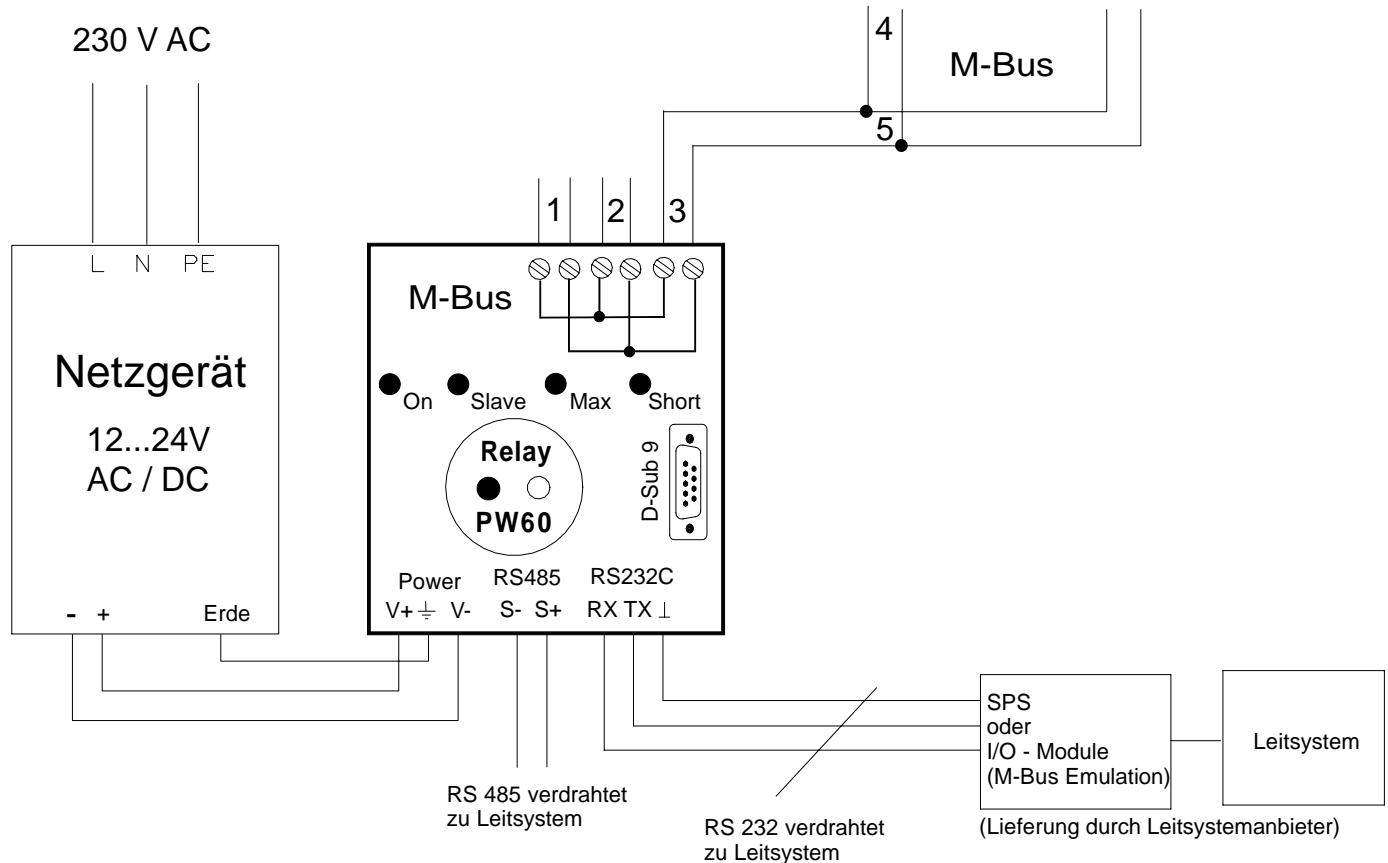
230 V AC

4

M-Bus

5

1 2 3

L N PE

Netzgerät

12...24V
AC / DC

- + Erde

M-Bus

On Slave Max Short

Relay

PW60

D-Sub 9

Power
V+ $\frac{\perp}{=}$ V-

RS485
S- S+

RS232C
RX TX $\perp$

SPS
oder
I/O - Module
(M-Bus Emulation)

Leitsystem

RS 485 verdrahtet
zu Leitsystem

RS 232 verdrahtet
zu Leitsystem

(Lieferung durch Leitsystemanbieter)